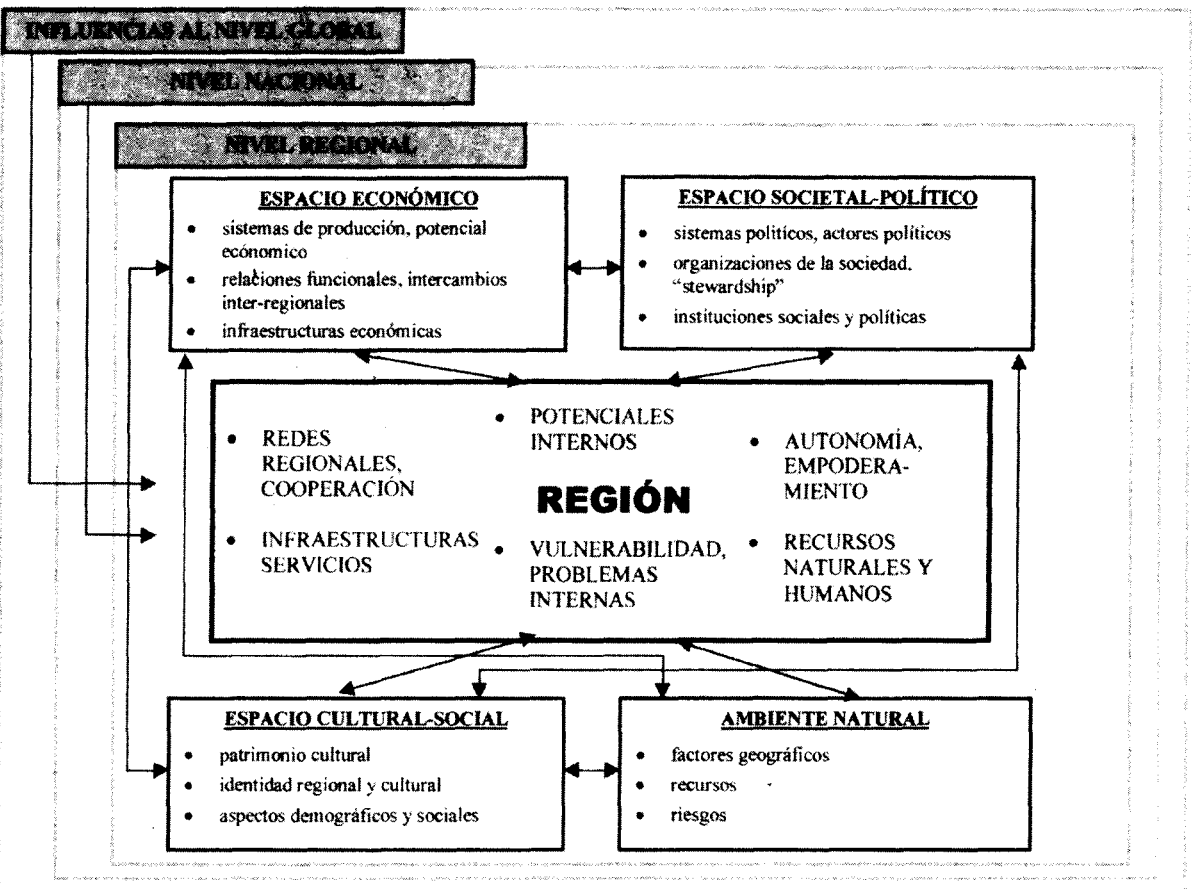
INFLUENCIAS AL NIVEL GLOBAL

NIVEL NACIONAL

NIVEL REGIONAL

ESPACIO ECONÓMICO
• sistemas de producción, potencial ecónomico
• relaciones funcionales, intercambios inter-regionales
• infraestructuras económicas

ESPACIO SOCIETAL-POLÍTICO
• sistemas políticos, actores políticos
• organizaciones de la sociedad, "stewardship"
• instituciones sociales y políticas

• REDES REGIONALES, COOPERACIÓN
• POTENCIALES INTERNOS
• AUTONOMÍA, EMPODERAMIENTO

REGIÓN

• INFRAESTRUCTURAS SERVICIOS
• VULNERABILIDAD, PROBLEMAS INTERNAS
• RECURSOS NATURALES Y HUMANOS

ESPACIO CULTURAL-SOCIAL
• patrimonio cultural
• identidad regional y cultural
• aspectos demográficos y sociales

AMBIENTE NATURAL
• factores geográficos
• recursos
• riesgos